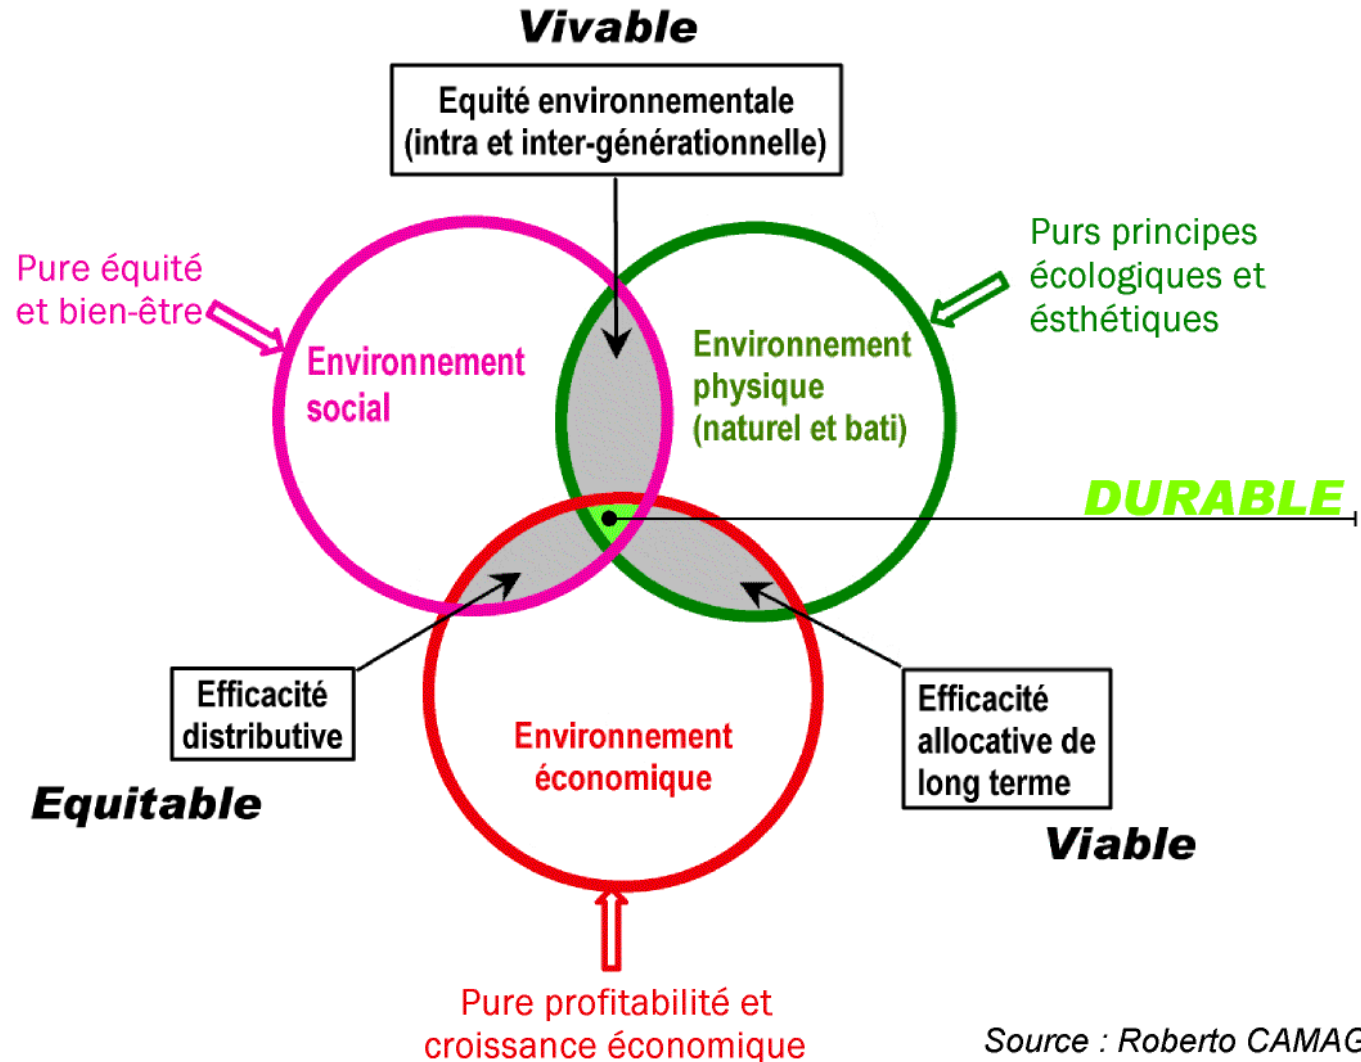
Vivable

Equité environnementale (intra et inter-générationnelle)

Pure équité et bien-être

Purs principes écologiques et ésthétiques

Environnement social

Environnement physique (naturel et bati)

DURABLE

Efficacité distributive

Environnement économique

Efficacité allocative de long terme

Equitable

Viable

Pure profitabilité et croissance économique

Source : Roberto CAMAG